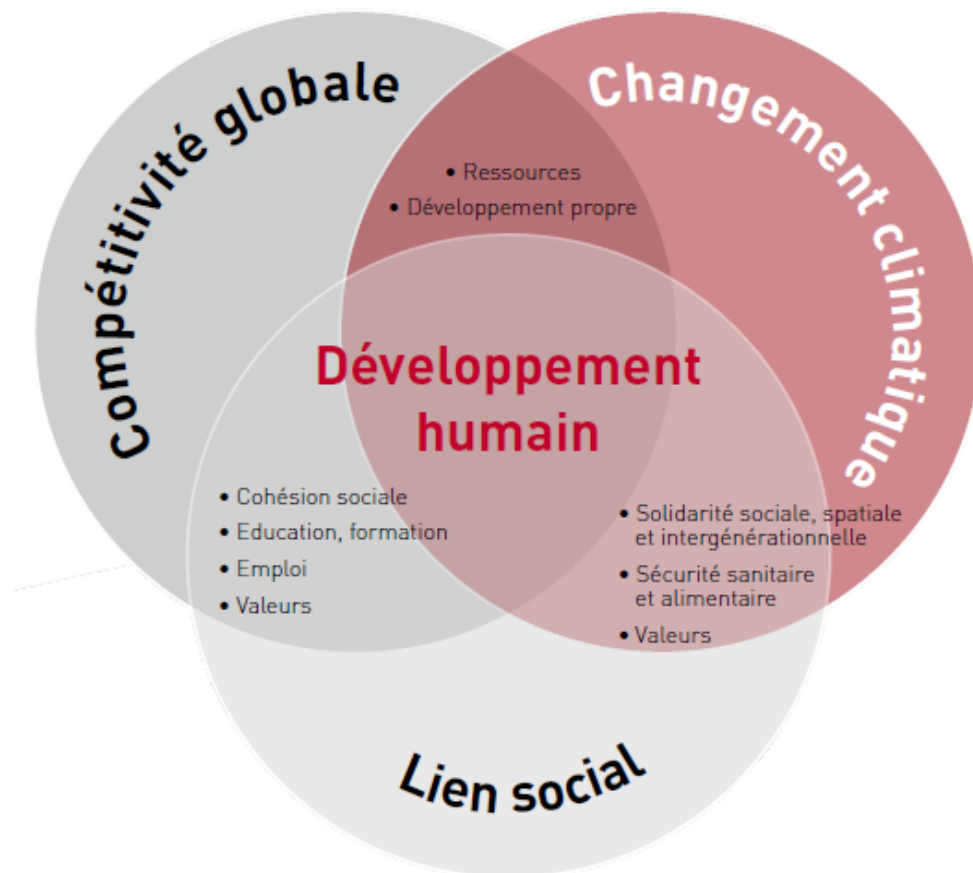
Compétitivité globale

Changement climatique

• Ressources
• Développement propre

Développement humain

• Cohésion sociale
• Education, formation
• Emploi
• Valeurs

• Solidarité sociale, spatiale et intergénérationnelle
• Sécurité sanitaire et alimentaire
• Valeurs

Lien social